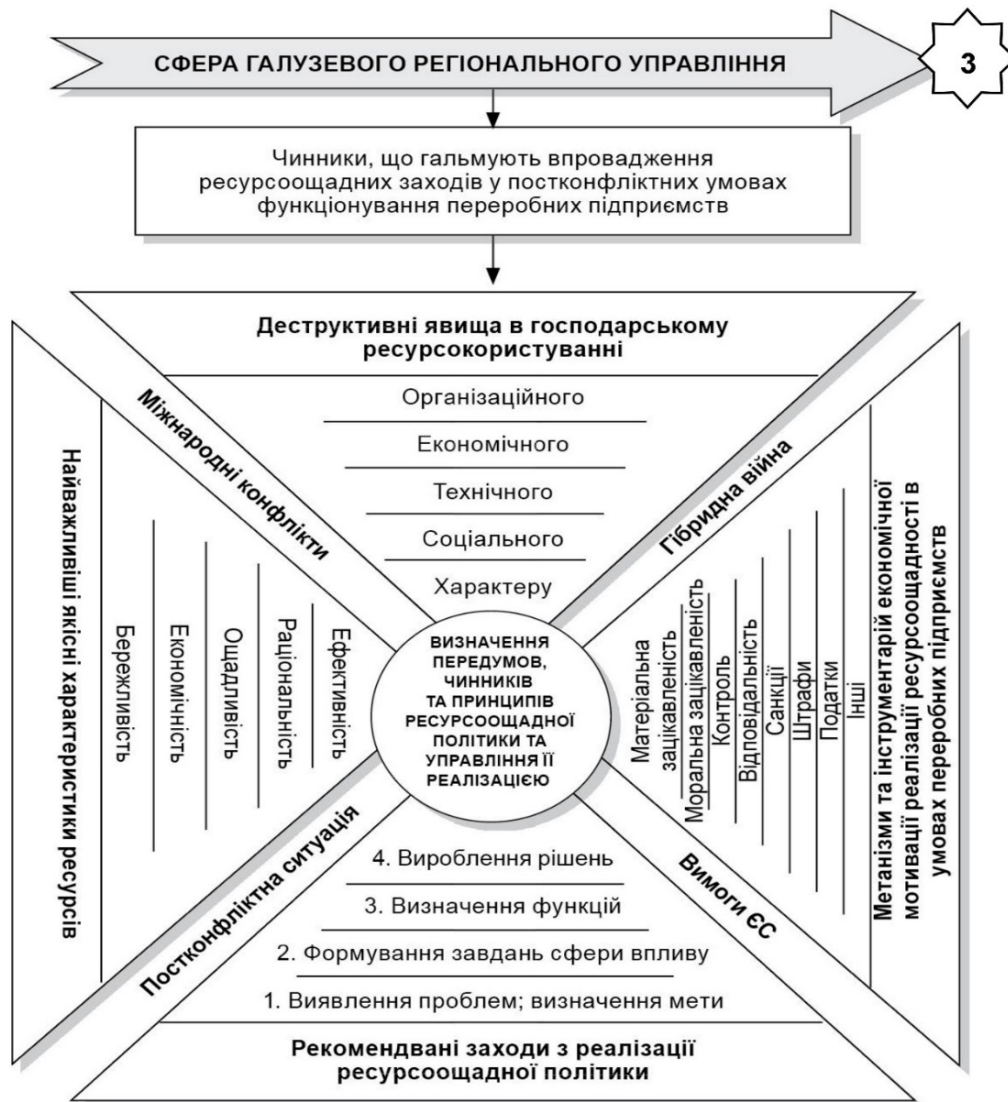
СФЕРА ГАЛУЗЕВОГО РЕГІОНАЛЬНОГО УПРАВЛІННЯ

3

Чинники, що гальмують впровадження ресурсоощадних заходів у постконфліктних умовах функціонування переробних підприємств

Деструктивні явища в господарському ресурсокористуванні

Організаційного

Економічного

Технічного

Соціального

Характеру

Міжнародні конфлікти

Гібридна війна

Постконфліктна ситуація

Вимоги ЄС

Найважливіші якісні характеристики ресурсів

Бережливість

Економічність

Ощадливість

Раціональність

Ефективність

ВИЗНАЧЕННЯ ПЕРЕДУМОВ, ЧИННИКІВ ТА ПРИНЦИПІВ РЕСУРСООЩАДНОЇ ПОЛІТИКИ ТА УПРАВЛІННЯ ЇЇ РЕАЛІЗАЦІЄЮ

Матеріальна зацікавленість

Моральна зацікавленість

Контроль

Відповідальність

Санкції

Штрафи

Податки

Інші

Механізми та інструментарій економічної мотивації реалізації ресурсоощадності в умовах переробних підприємств

4. Вироблення рішень

3. Визначення функцій

2. Формування завдань сфери впливу

1. Виявлення проблем; визначення мети

Рекомендвані заходи з реалізації ресурсоощадної політики